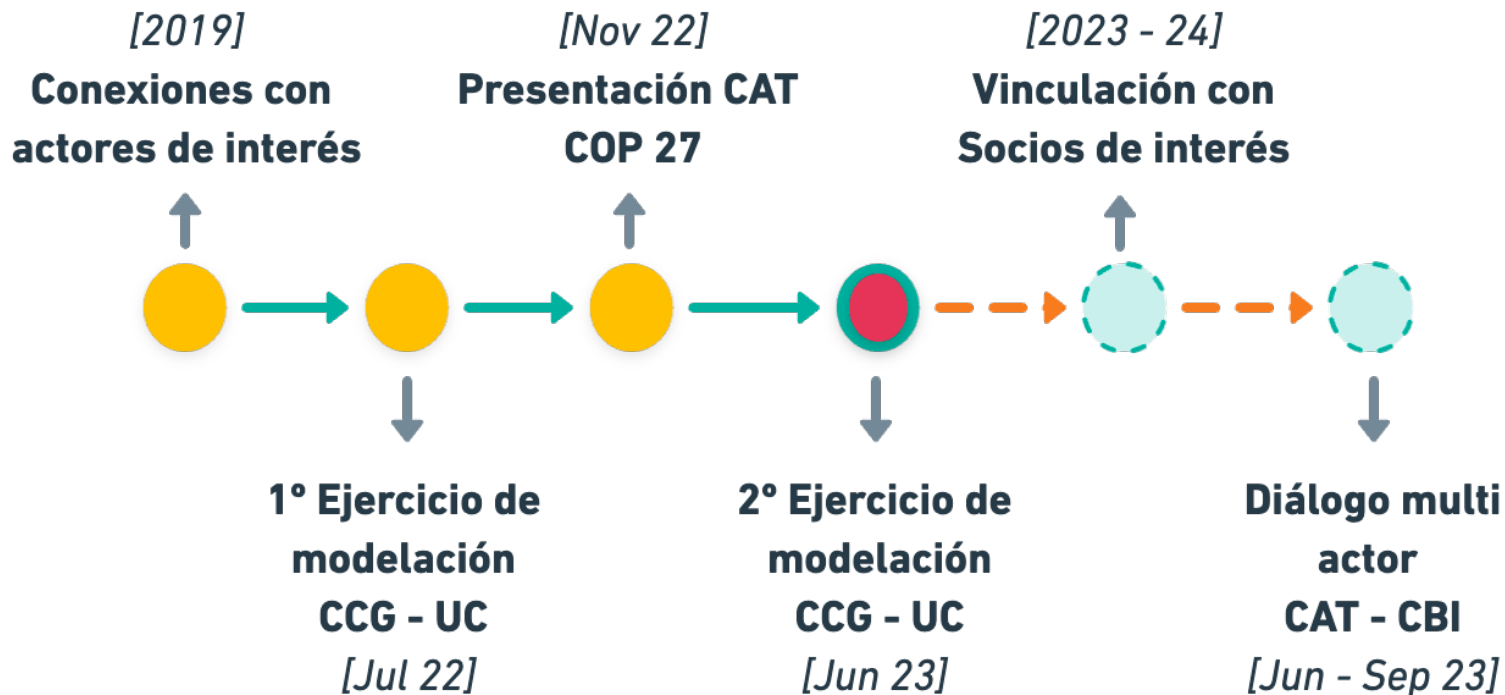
[2019]
Conexiones con actores de interés

[Nov 22]
Presentación CAT COP 27

[2023 - 24]
Vinculación con Socios de interés

1° Ejercicio de modelación
CCG - UC
[Jul 22]

2° Ejercicio de modelación
CCG - UC
[Jun 23]

Diálogo multi actor
CAT - CBI
[Jun - Sep 23]